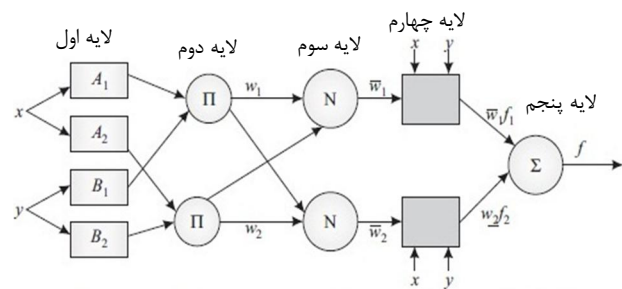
لایه اول

لایه دوم

لایه سوم

لایه چهارم

لایه پنجم

$x$

$y$

$A_1$

$A_2$

$B_1$

$B_2$

$\Pi$

$\Pi$

$w_1$

$w_2$

N

N

$\overline{w}_1$

$\overline{w}_2$

$x$ $y$

$x$ $y$

$\overline{w}_1 f_1$

$\underline{w}_2 f_2$

$\Sigma$

$f$